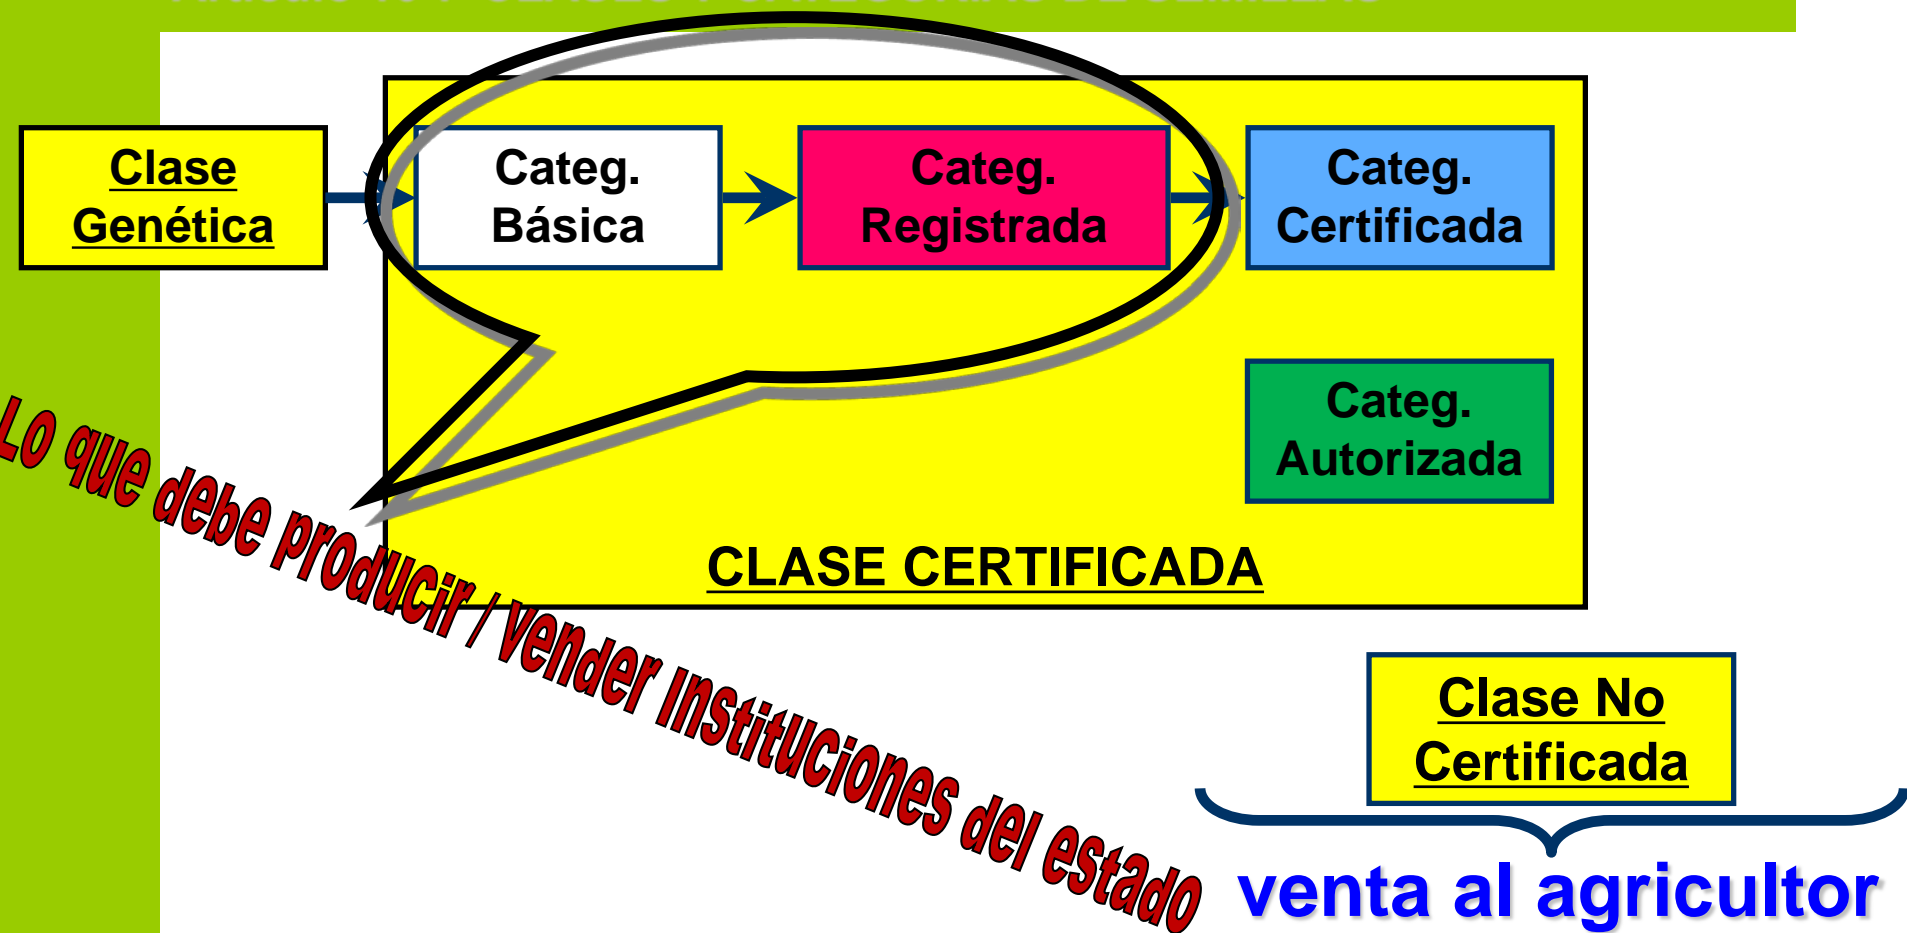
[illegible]

Clase Genética

Categ. Básica

Categ. Registrada

Categ. Certificada

Categ. Autorizada

CLASE CERTIFICADA

Lo que debe producir / Vender Instituciones del estado

Clase No Certificada

venta al agricultor